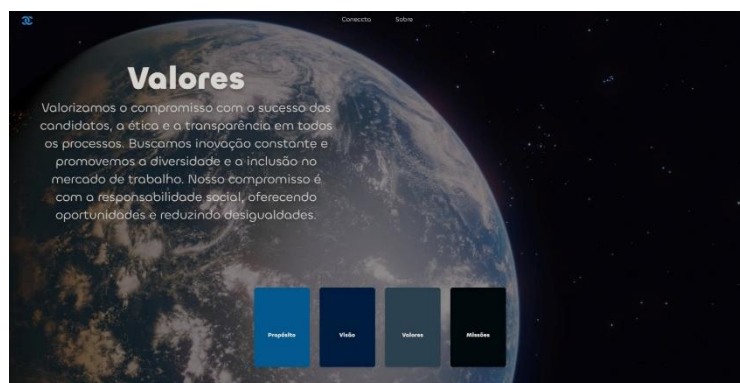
Conecta Sobre

Valores

Valorizamos o compromisso com o sucesso dos candidatos, a ética e a transparência em todos os processos. Buscamos inovação constante e promovemos a diversidade e a inclusão no mercado de trabalho. Nosso compromisso é com a responsabilidade social, oferecendo oportunidades e reduzindo desigualdades.

Propósito

Visão

Valores

Missões